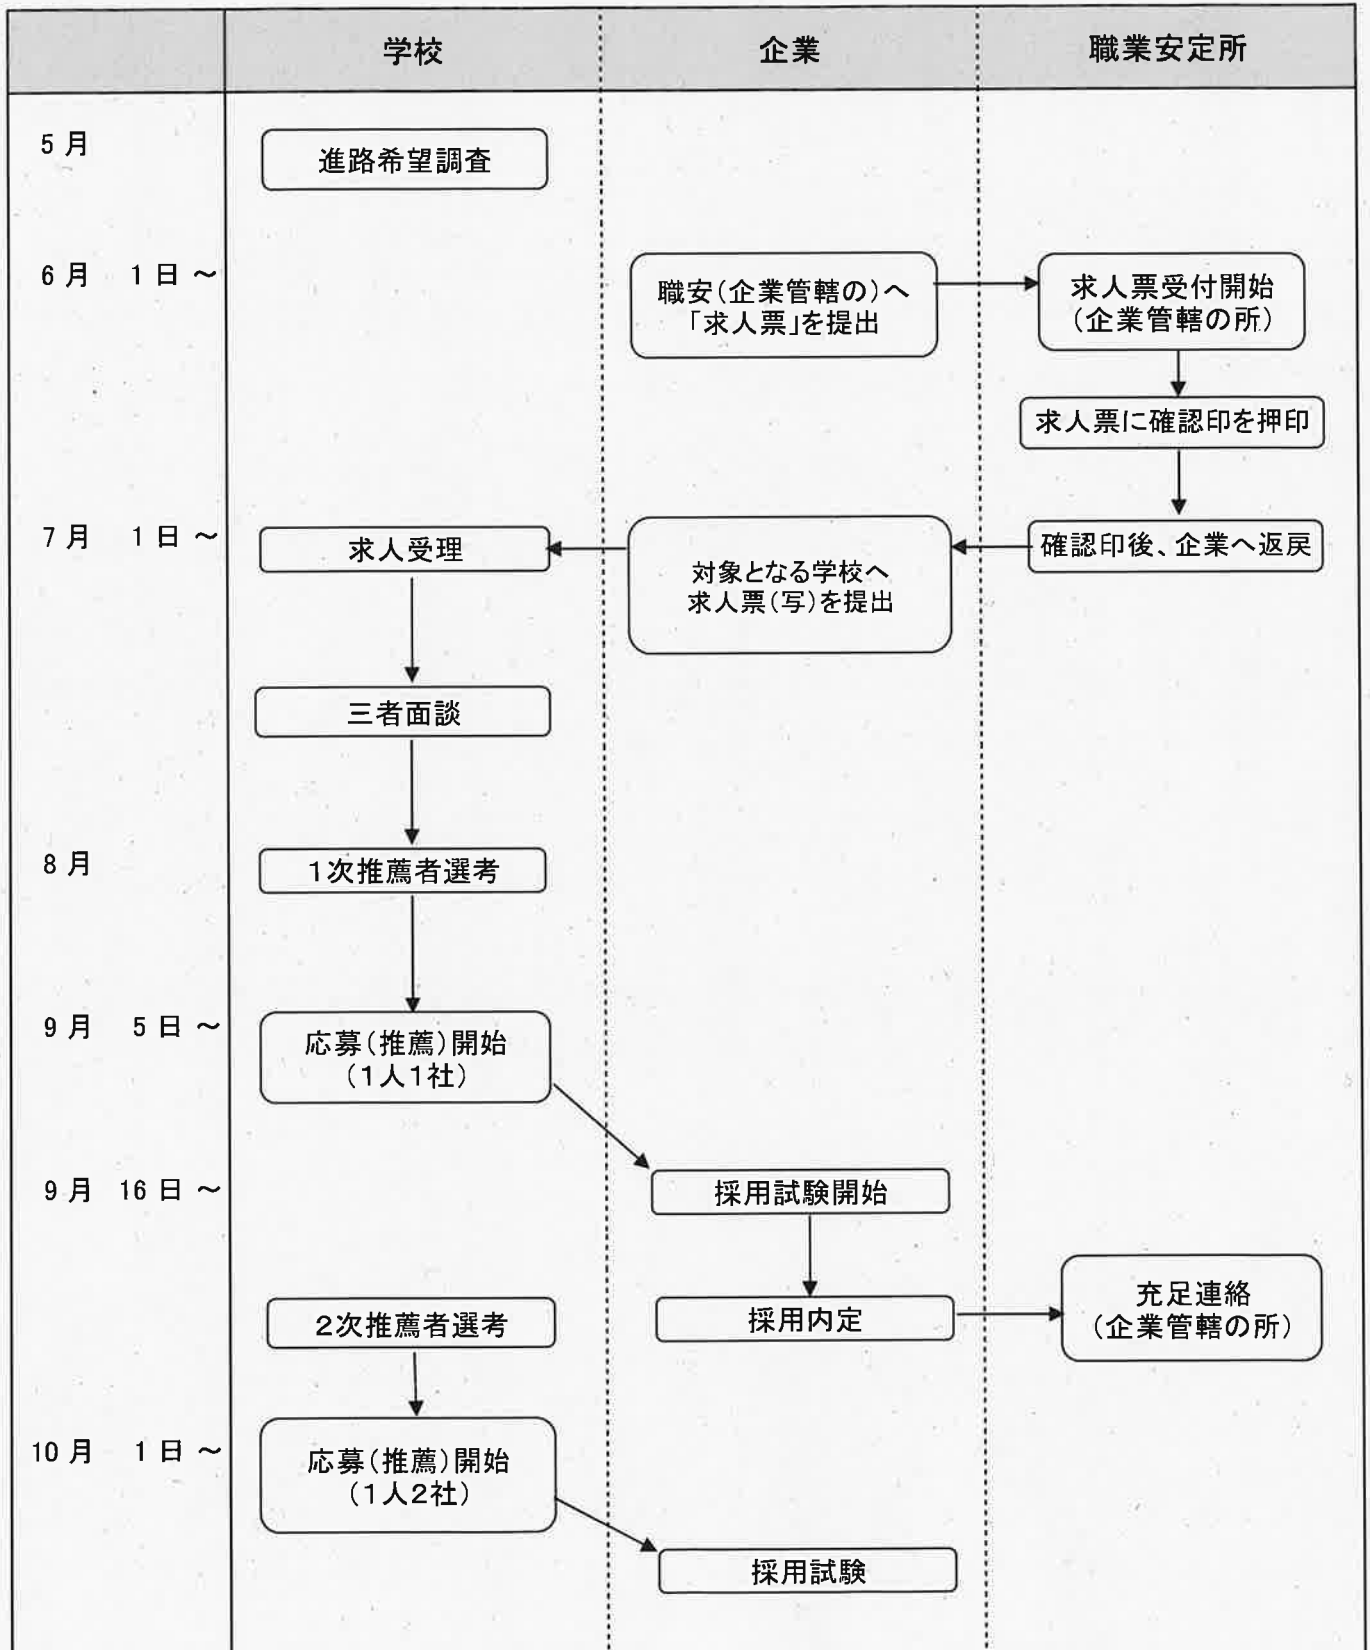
学校

企業

職業安定所

5月

進路希望調査

6月 1日 ～

職安（企業管轄の）へ「求人票」を提出

求人票受付開始（企業管轄の所）

求人票に確認印を押印

7月 1日 ～

求人受理

対象となる学校へ求人票（写）を提出

確認印後、企業へ返戻

三者面談

8月

1次推薦者選考

9月 5日 ～

応募（推薦）開始（1人1社）

9月 16日 ～

採用試験開始

採用内定

充足連絡（企業管轄の所）

2次推薦者選考

10月 1日 ～

応募（推薦）開始（1人2社）

採用試験